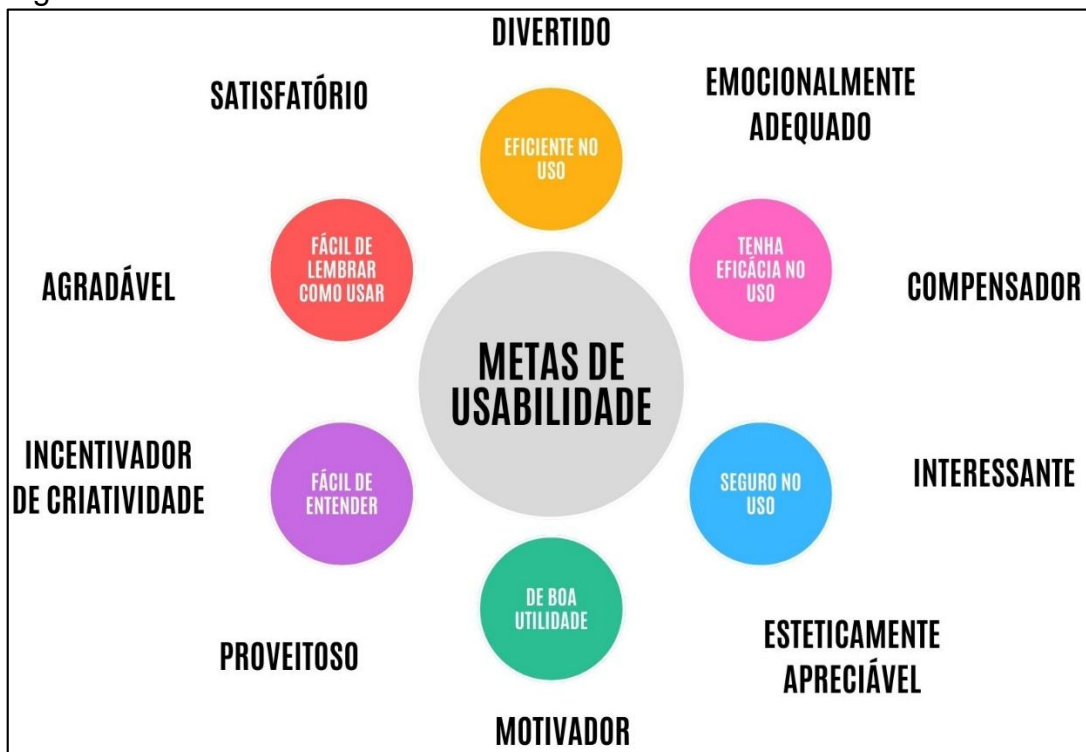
DIVERTIDO

SATISFATÓRIO

EMOCIONALMENTE ADEQUADO

EFICIENTE NO USO

FÁCIL DE LEMBRAR COMO USAR

TENHA EFICÁCIA NO USO

AGRADÁVEL

COMPENSADOR

METAS DE USABILIDADE

INCENTIVADOR DE CRIATIVIDADE

FÁCIL DE ENTENDER

SEGURO NO USO

INTERESSANTE

DE BOA UTILIDADE

PROVEITOSO

ESTETICAMENTE APRECIÁVEL

MOTIVADOR